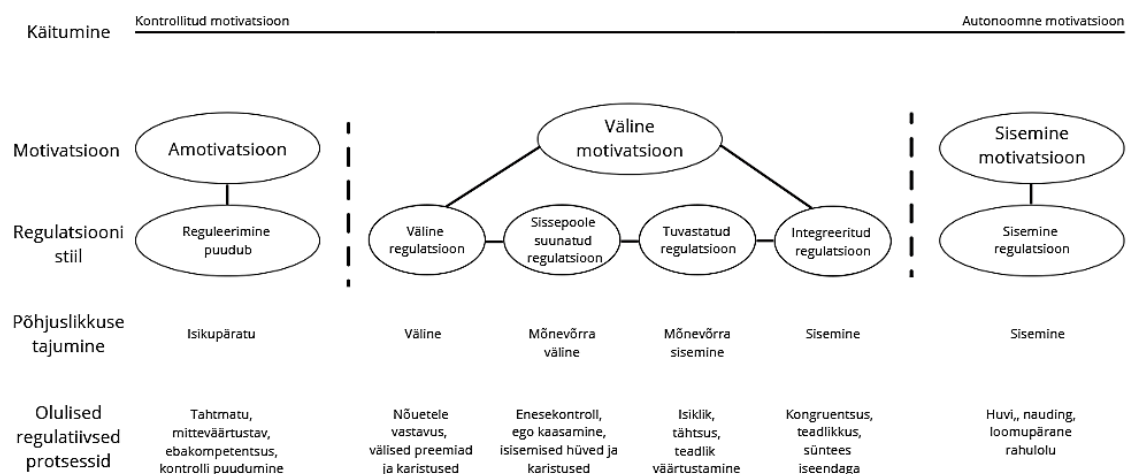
Käitumine

Kontrollitud motivatsioon

Autonoomne motivatsioon

Motivatsioon

Amotivatsioon

Väline motivatsioon

Sisemine motivatsioon

Regulatsiooni stiil

Reguleerimine puudub

Väline regulatsioon

Sissepoole suunatud regulatsioon

Tuvastatud regulatsioon

Integreeritud regulatsioon

Sisemine regulatsioon

Põhjuslikkuse tajumine

Isikupäratu

Väline

Mõnevõrra väline

Mõnevõrra sisemine

Sisemine

Sisemine

Olulised regulatiivsed protsessid

Tahtmatu, mitteväärtustav, ebakompetentsus, kontrolli puudumine

Nõuetele vastavus, välised preemiad ja karistused

Enesekontroll, ego kaasamine, isisemised hüved ja karistused

Isiklik, tähtsus, teadlik väärtustamine

Kongruentsus, teadlikkus, süntees iseendaga

Huvi,, nauding, loomupärane rahulolu